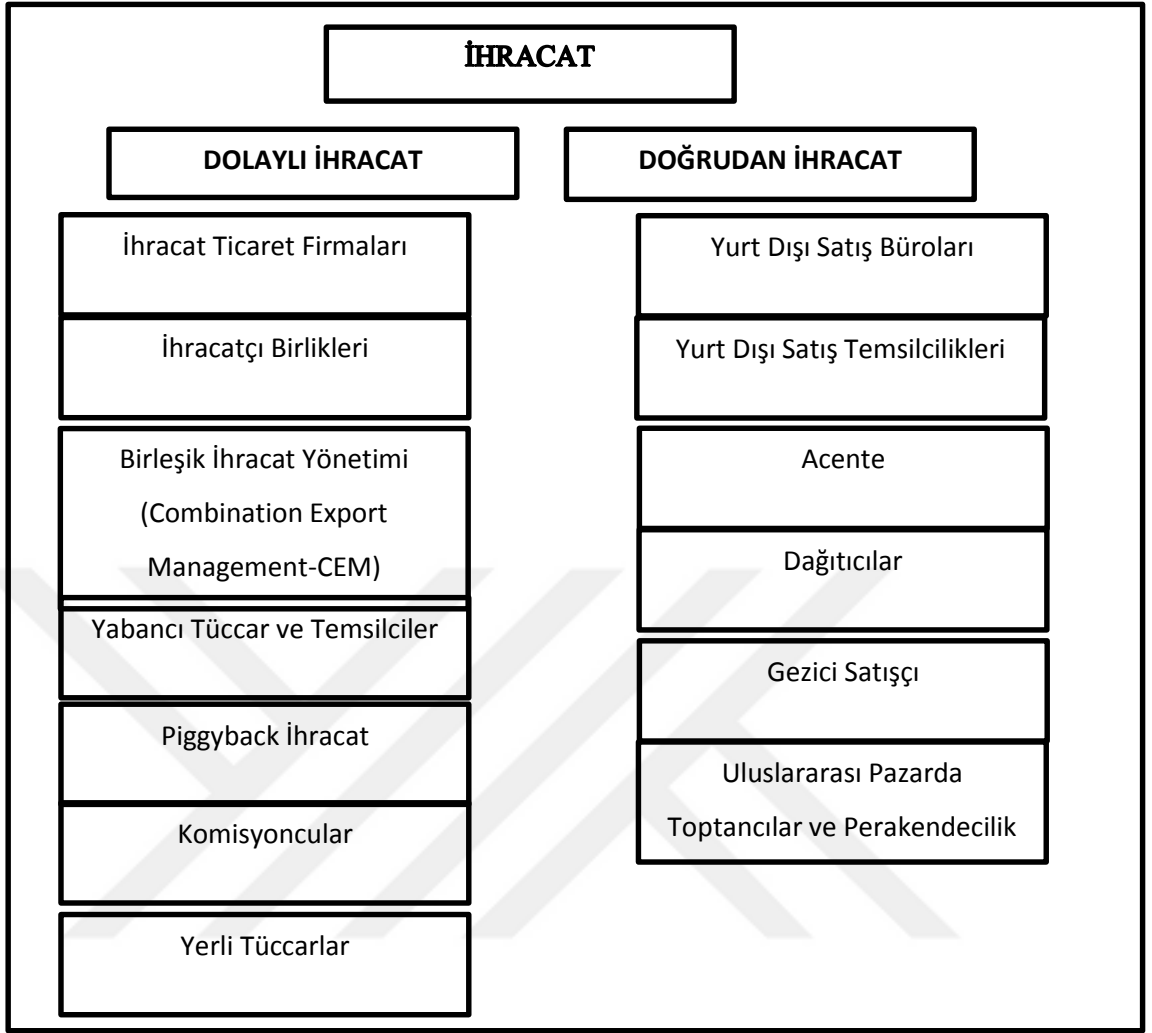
İHRACAT

DOLAYLI İHRACAT

DOĞRUDAN İHRACAT

İhracat Ticaret Firmaları

İhracatçı Birlikleri

Birleşik İhracat Yönetimi (Combination Export Management-CEM)

Yabancı Tüccar ve Temsilciler

Piggyback İhracat

Komisyoncular

Yerli Tüccarlar

Yurt Dışı Satış Büroları

Yurt Dışı Satış Temsilcilikleri

Acente

Dağıtıcılar

Gezici Satışçı

Uluslararası Pazarda Toptancılar ve Perakendecilik